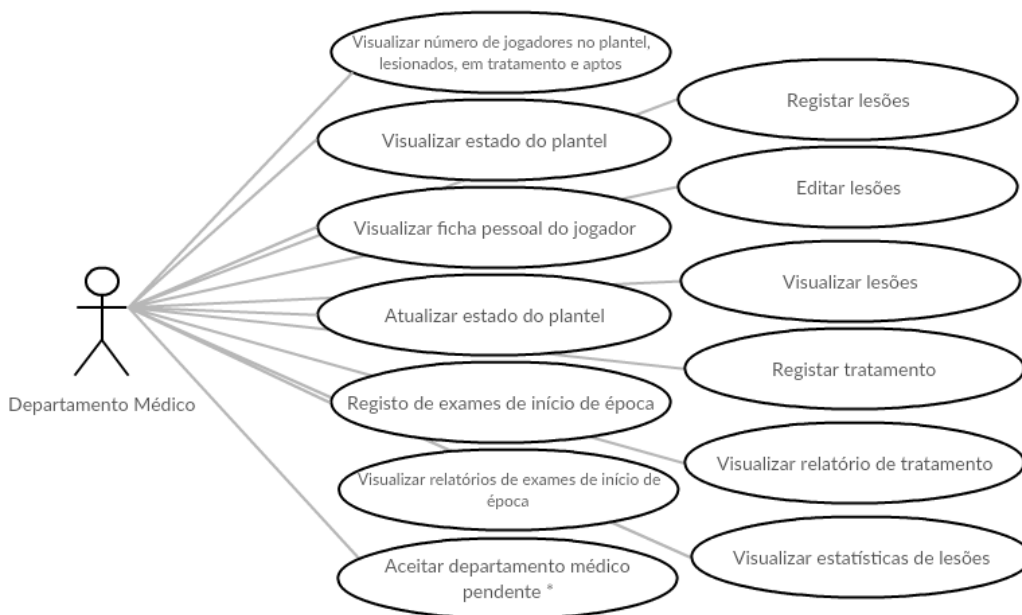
Visualizar número de jogadores no plantel, lesionados, em tratamento e aptos

Visualizar estado do plantel

Visualizar ficha pessoal do jogador

Atualizar estado do plantel

Registo de exames de início de época

Visualizar relatórios de exames de início de época

Aceitar departamento médico pendente *

Registar lesões

Editar lesões

Visualizar lesões

Registar tratamento

Visualizar relatório de tratamento

Visualizar estatísticas de lesões

Departamento Médico